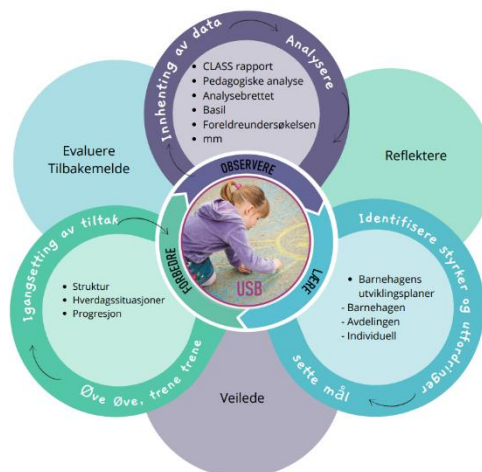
Innhenting av data
Analysere

- CLASS rapport
- Pedagogiske analyse
- Analysebrettet
- Basil
- Foreldreundersøkelsen
- mm

Evaluere
Tilbakemelde

Reflektere

OBSERVERE
FORBEDRE
LÆRE
USB

Igangsetting av tiltak

- Struktur
- Hverdagssituasjoner
- Progresjon

Øve Øve, trene trene

Identifisere styrker og utfordringer

- Barnehagens utviklingsplaner
- Barnehagen
- Avdelingen
- Individuell

sette mål

Veilede